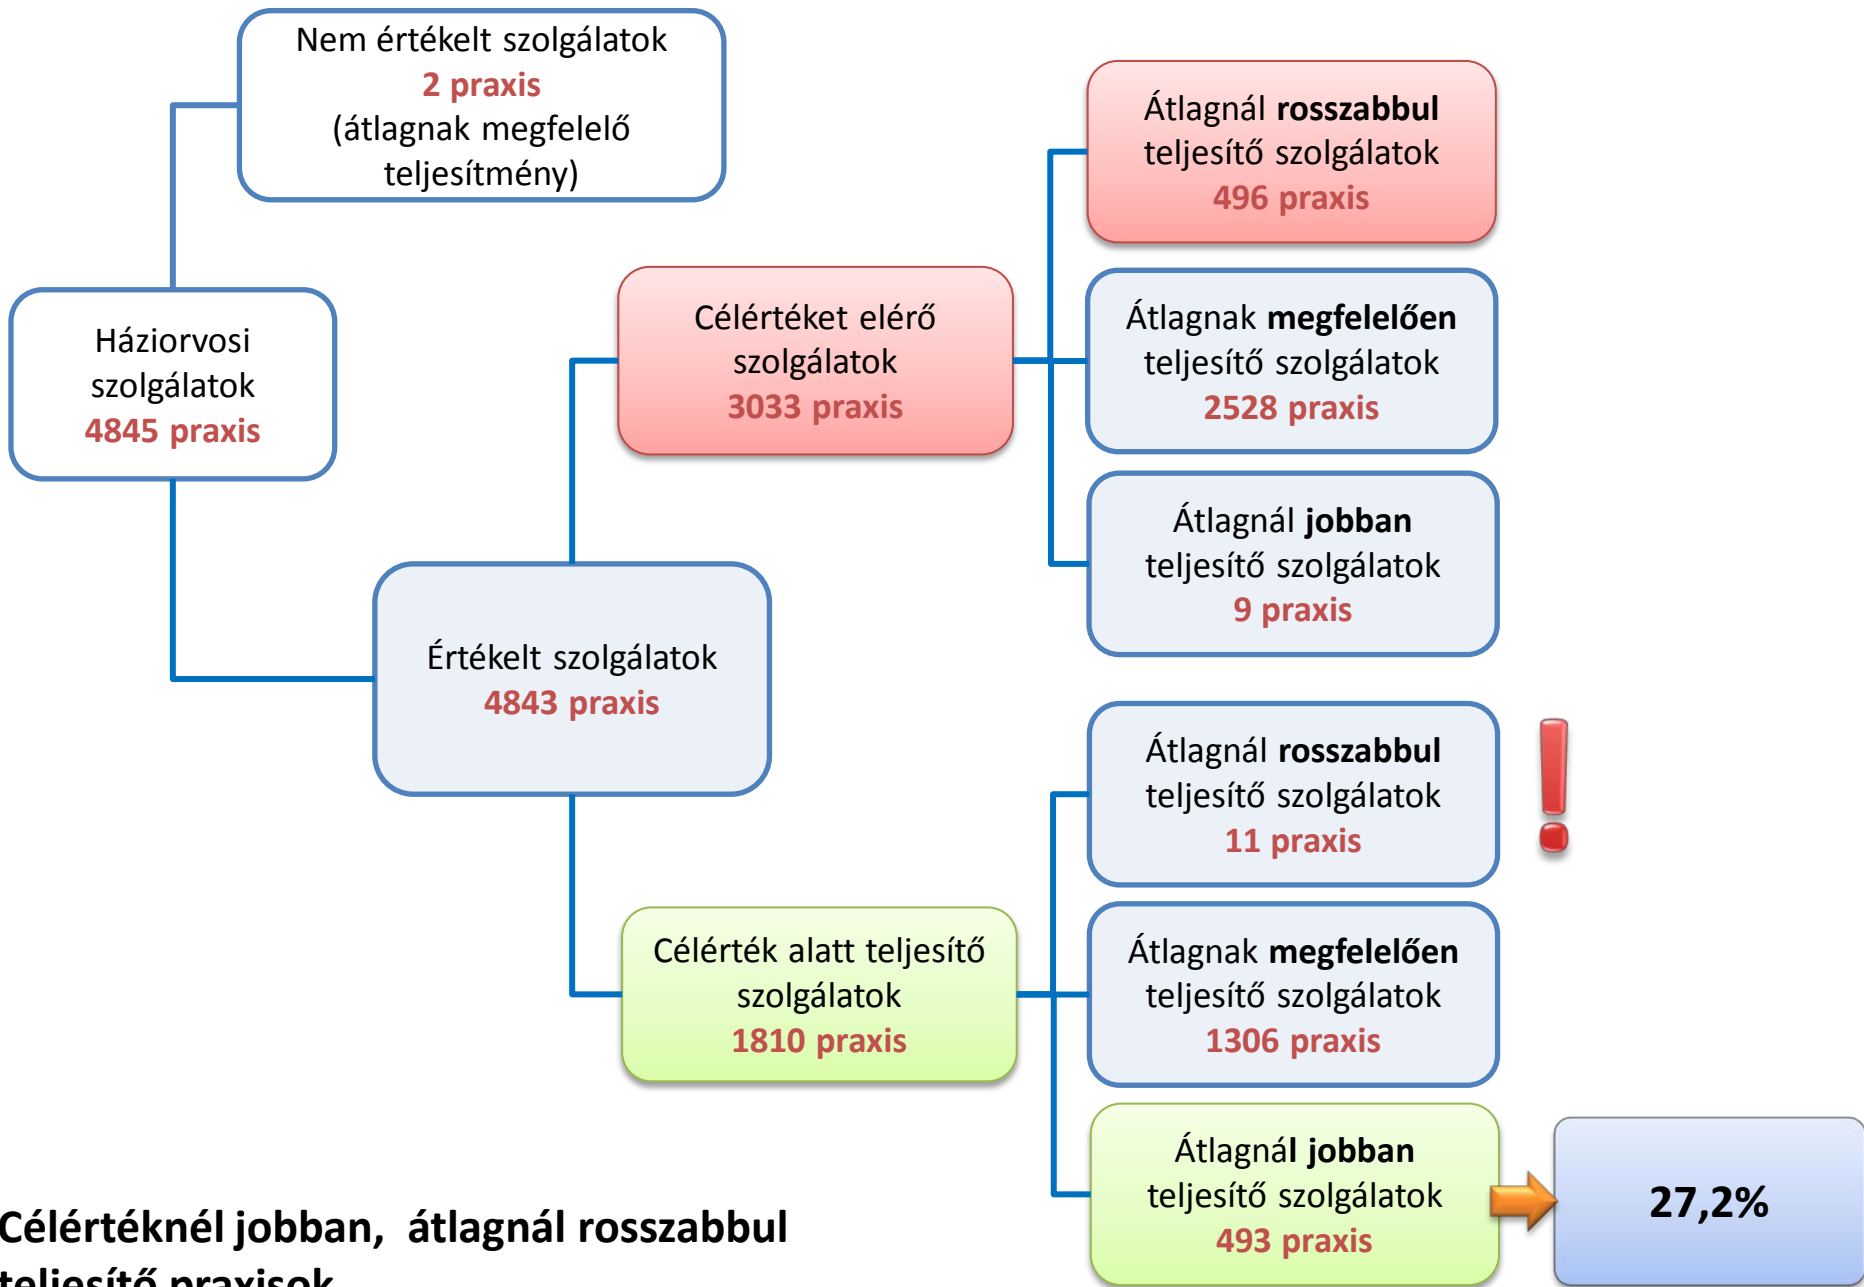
Nem értékelt szolgálatok
2 praxis
(átlagnak megfelelő teljesítmény)

Háziorvosi szolgálatok
4845 praxis

Célértéket elérő szolgálatok
3033 praxis

Átlagnál rosszabbul teljesítő szolgálatok
496 praxis

Átlagnak megfelelően teljesítő szolgálatok
2528 praxis

Átlagnál jobban teljesítő szolgálatok
9 praxis

Értékelt szolgálatok
4843 praxis

Átlagnál rosszabbul teljesítő szolgálatok
11 praxis

Célérték alatt teljesítő szolgálatok
1810 praxis

Átlagnak megfelelően teljesítő szolgálatok
1306 praxis

Átlagnál jobban teljesítő szolgálatok
493 praxis

27,2%

Célértéknél jobban, átlagnál rosszabbul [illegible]